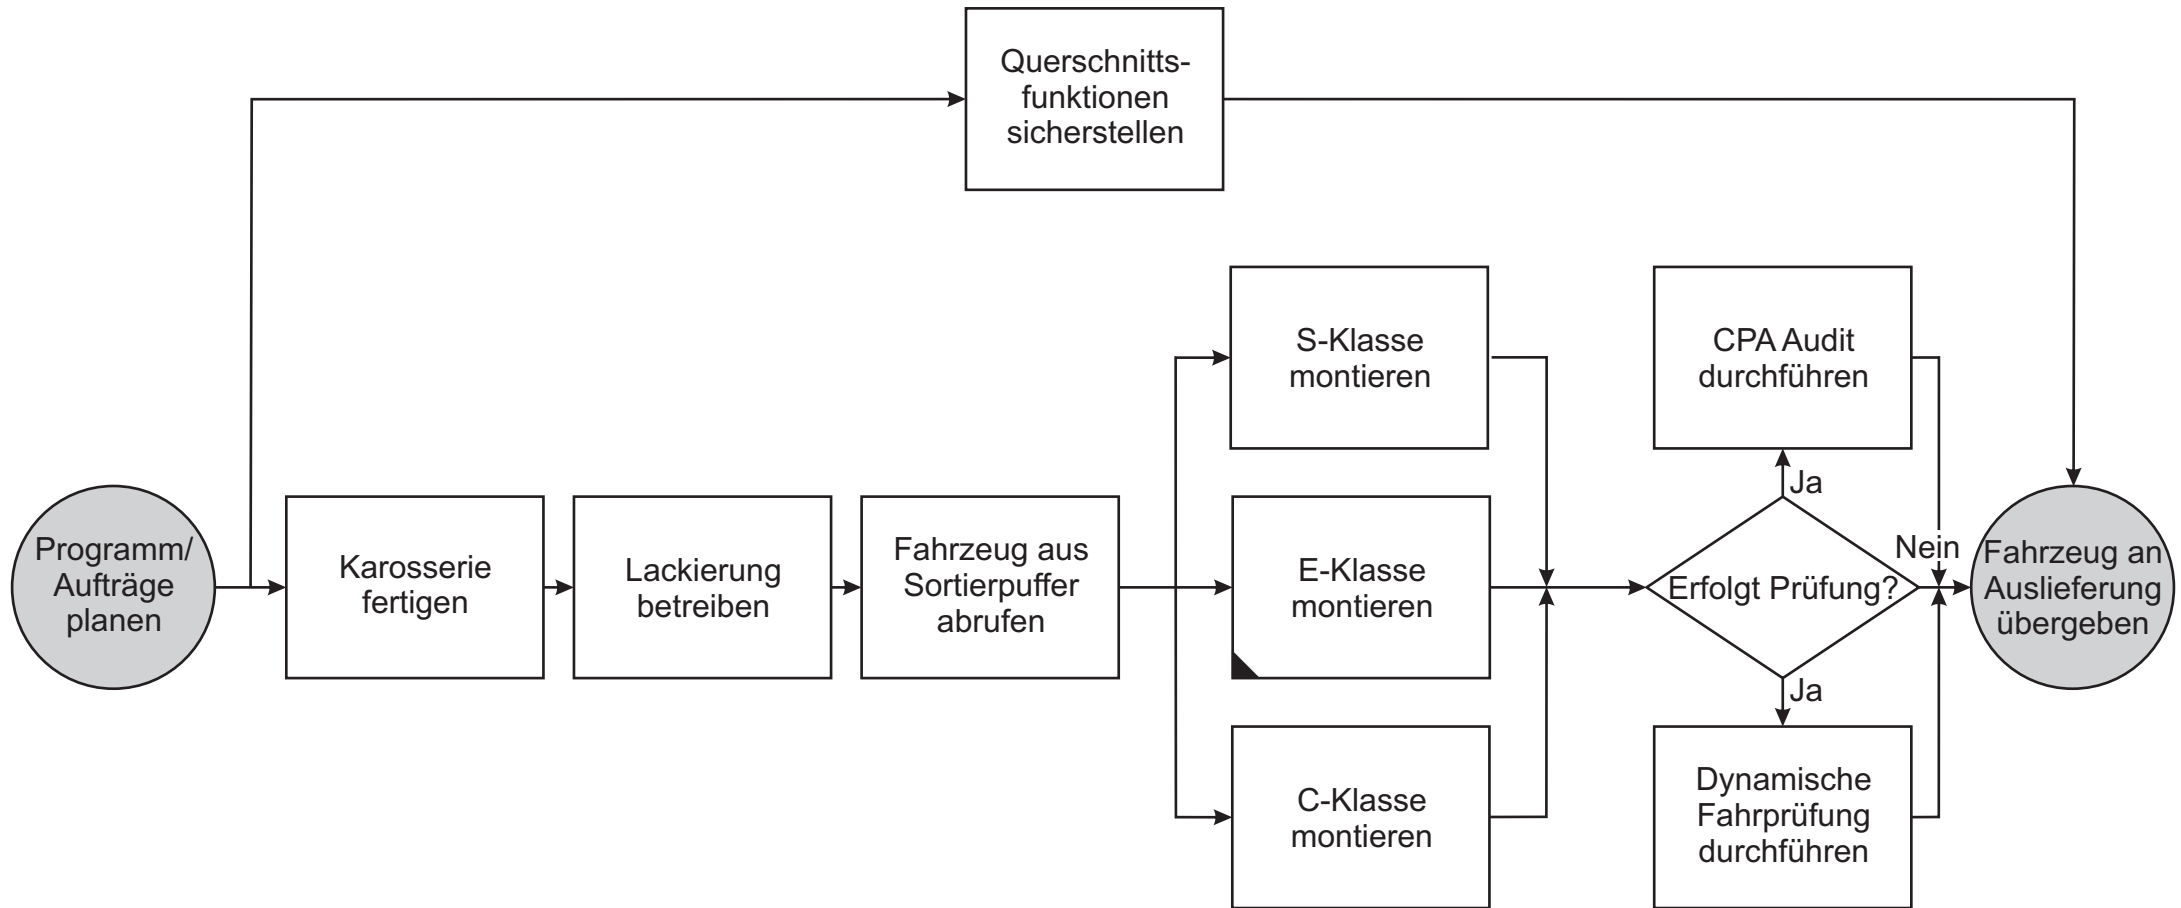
Querschnittsfunktionen sicherstellen

Programm/ Aufträge planen

Karosserie fertigen

Lackierung betreiben

Fahrzeug aus Sortierpuffer abrufen

S-Klasse montieren

E-Klasse montieren

C-Klasse montieren

CPA Audit durchführen

Ja

Erfolgt Prüfung?

Nein

Ja

Dynamische Fahrprüfung durchführen

Fahrzeug an Auslieferung übergeben